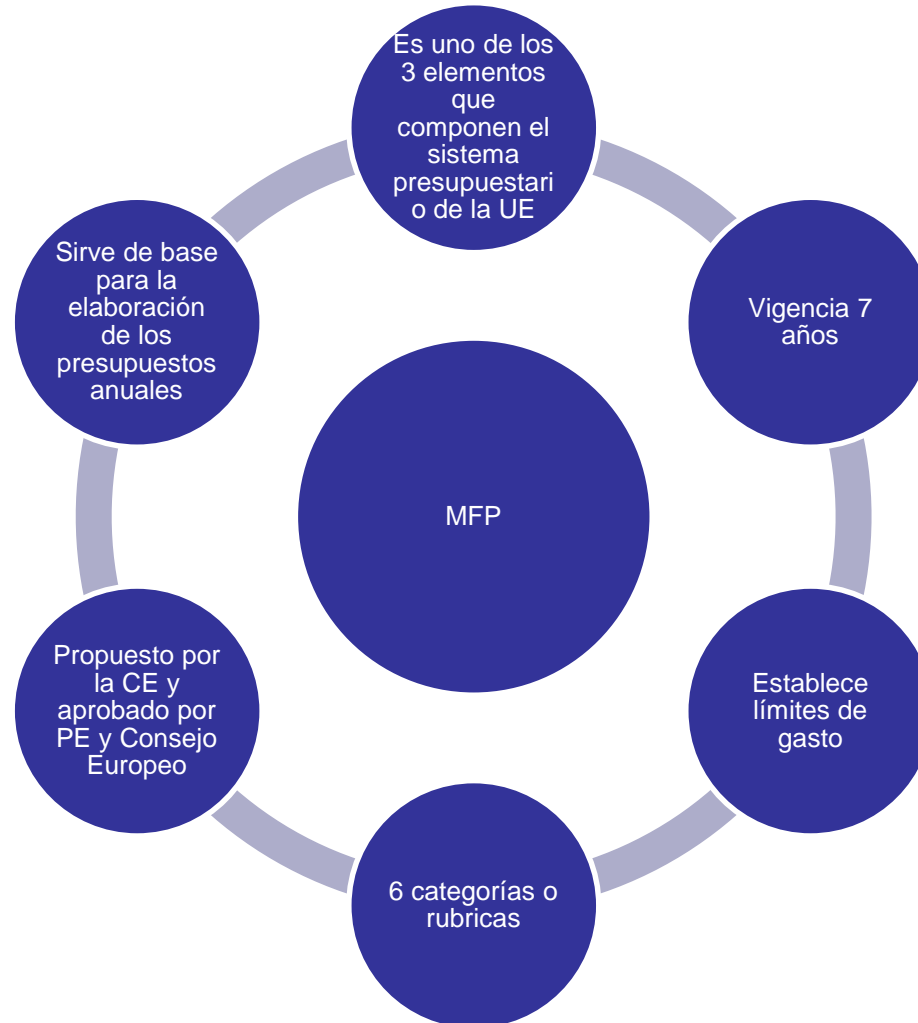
Es uno de los 3 elementos que componen el sistema presupuestario de la UE

Vigencia 7 años

Establece límites de gasto

6 categorías o rubricas

Propuesto por la CE y aprobado por PE y Consejo Europeo

Sirve de base para la elaboración de los presupuestos anuales

MFP